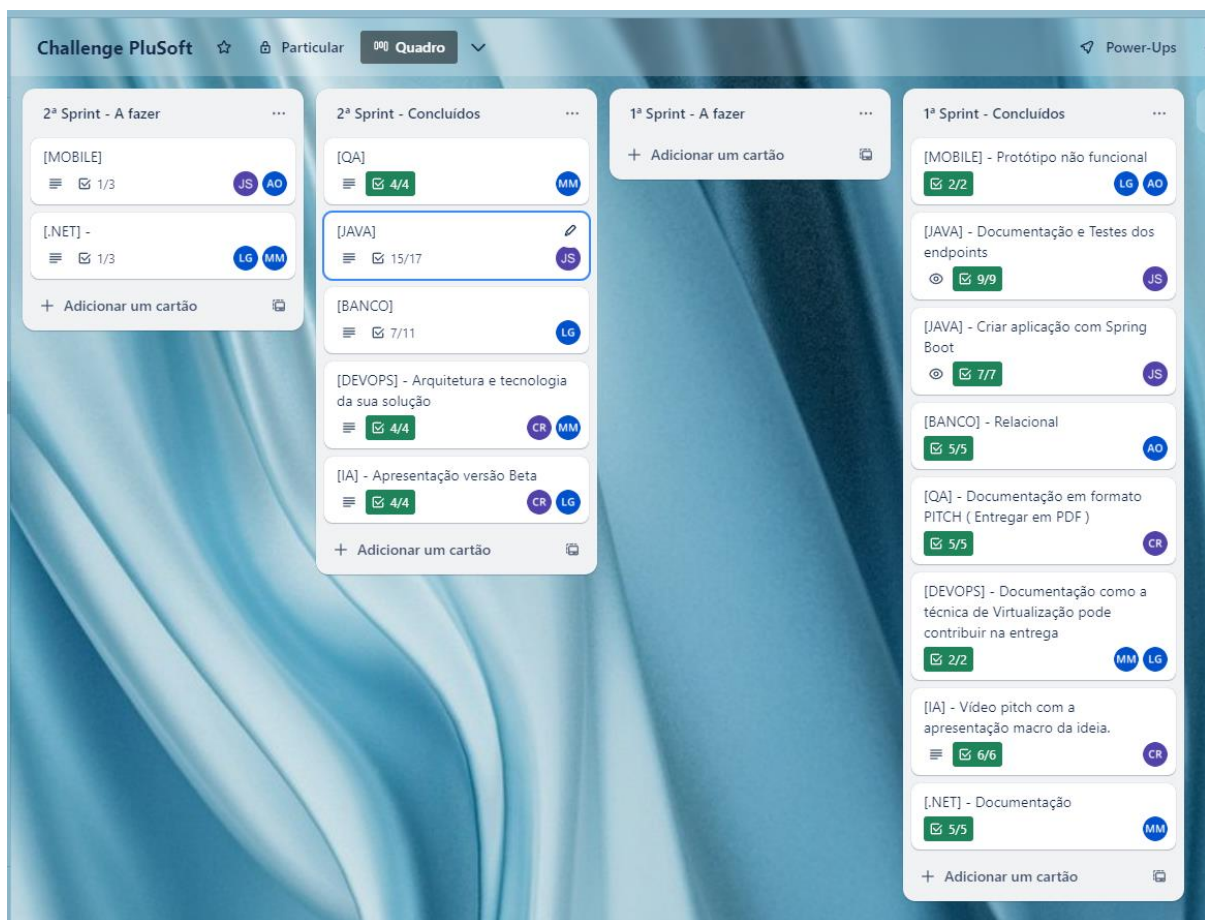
Challenge PluSoft Particular Quadro Power-Ups

2ª Sprint - A fazer ...

[MOBILE]
1/3 JS AO

[.NET] -
1/3 LG MM

+ Adicionar um cartão

2ª Sprint - Concluídos ...

[QA]
4/4 MM

[JAVA]
15/17 JS

[BANCO]
7/11 LG

[DEVOPS] - Arquitetura e tecnologia da sua solução
4/4 CR MM

[IA] - Apresentação versão Beta
4/4 CR LG

+ Adicionar um cartão

1ª Sprint - A fazer ...

+ Adicionar um cartão

1ª Sprint - Concluídos ...

[MOBILE] - Protótipo não funcional
2/2 LG AO

[JAVA] - Documentação e Testes dos endpoints
9/9 JS

[JAVA] - Criar aplicação com Spring Boot
7/7 JS

[BANCO] - Relacional
5/5 AO

[QA] - Documentação em formato PITCH ( Entregar em PDF )
5/5 CR

[DEVOPS] - Documentação como a técnica de Virtualização pode contribuir na entrega
2/2 MM LG

[IA] - Vídeo pitch com a apresentação macro da ideia.
6/6 CR

[.NET] - Documentação
5/5 MM

+ Adicionar um cartão